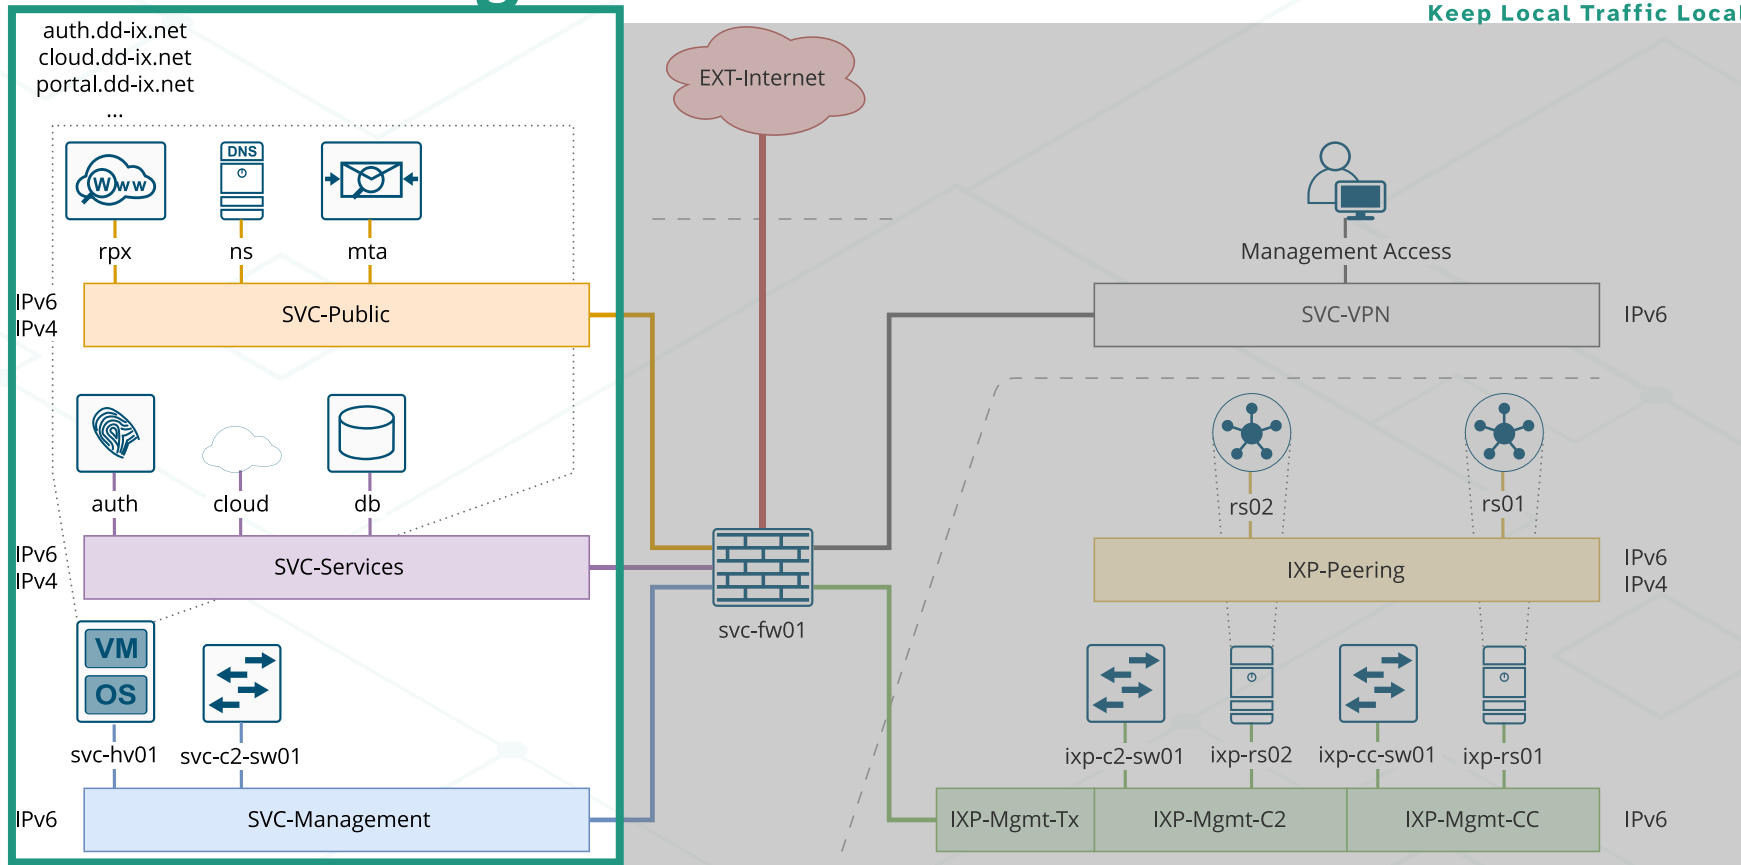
Keep Local Traffic Local

auth.dd-ix.net
cloud.dd-ix.net
portal.dd-ix.net
...

DNS

rpx
ns
mta

IPv6
IPv4
SVC-Public

auth
cloud
db

IPv6
IPv4
SVC-Services

VM
OS

svc-hv01
svc-c2-sw01

IPv6
SVC-Management

EXT-Internet

svc-fw01

Management Access

SVC-VPN
IPv6

rs02
rs01

IXP-Peering
IPv6
IPv4

ixp-c2-sw01
ixp-rs02
ixp-cc-sw01
ixp-rs01

IXP-Mgmt-Tx
IXP-Mgmt-C2
IXP-Mgmt-CC
IPv6